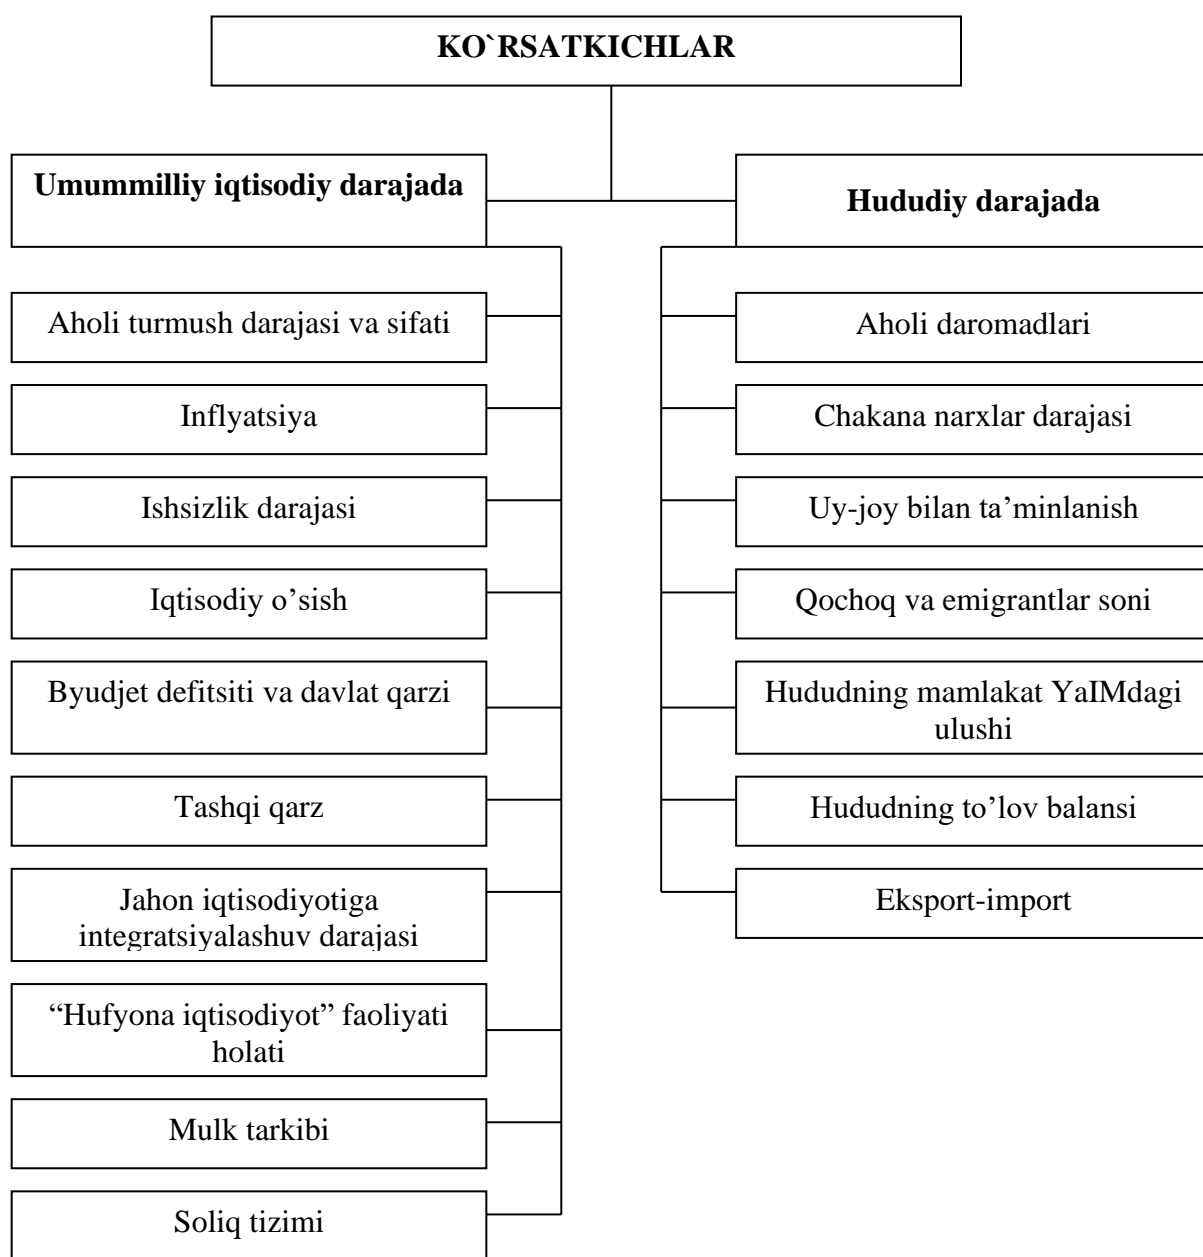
KO`RSATKICHLAR

Umummilliy iqtisodiy darajada

Hududiy darajada

Aholi turmush darajasi va sifati

Inflyatsiya

Ishsizlik darajasi

Iqtisodiy o'sish

Byudjet defitsiti va davlat qarzi

Tashqi qarz

Jahon iqtisodiyotiga integratsiyalashuv darajasi

"Hufyona iqtisodiyot" faoliyati holati

Mulk tarkibi

Soliq tizimi

Aholi daromadlari

Chakana narxlar darajasi

Uy-joy bilan ta'minlanish

Qochoq va emigrantlar soni

Hududning mamlakat YaIMdagi ulushi

Hududning to'lov balansi

Eksport-import